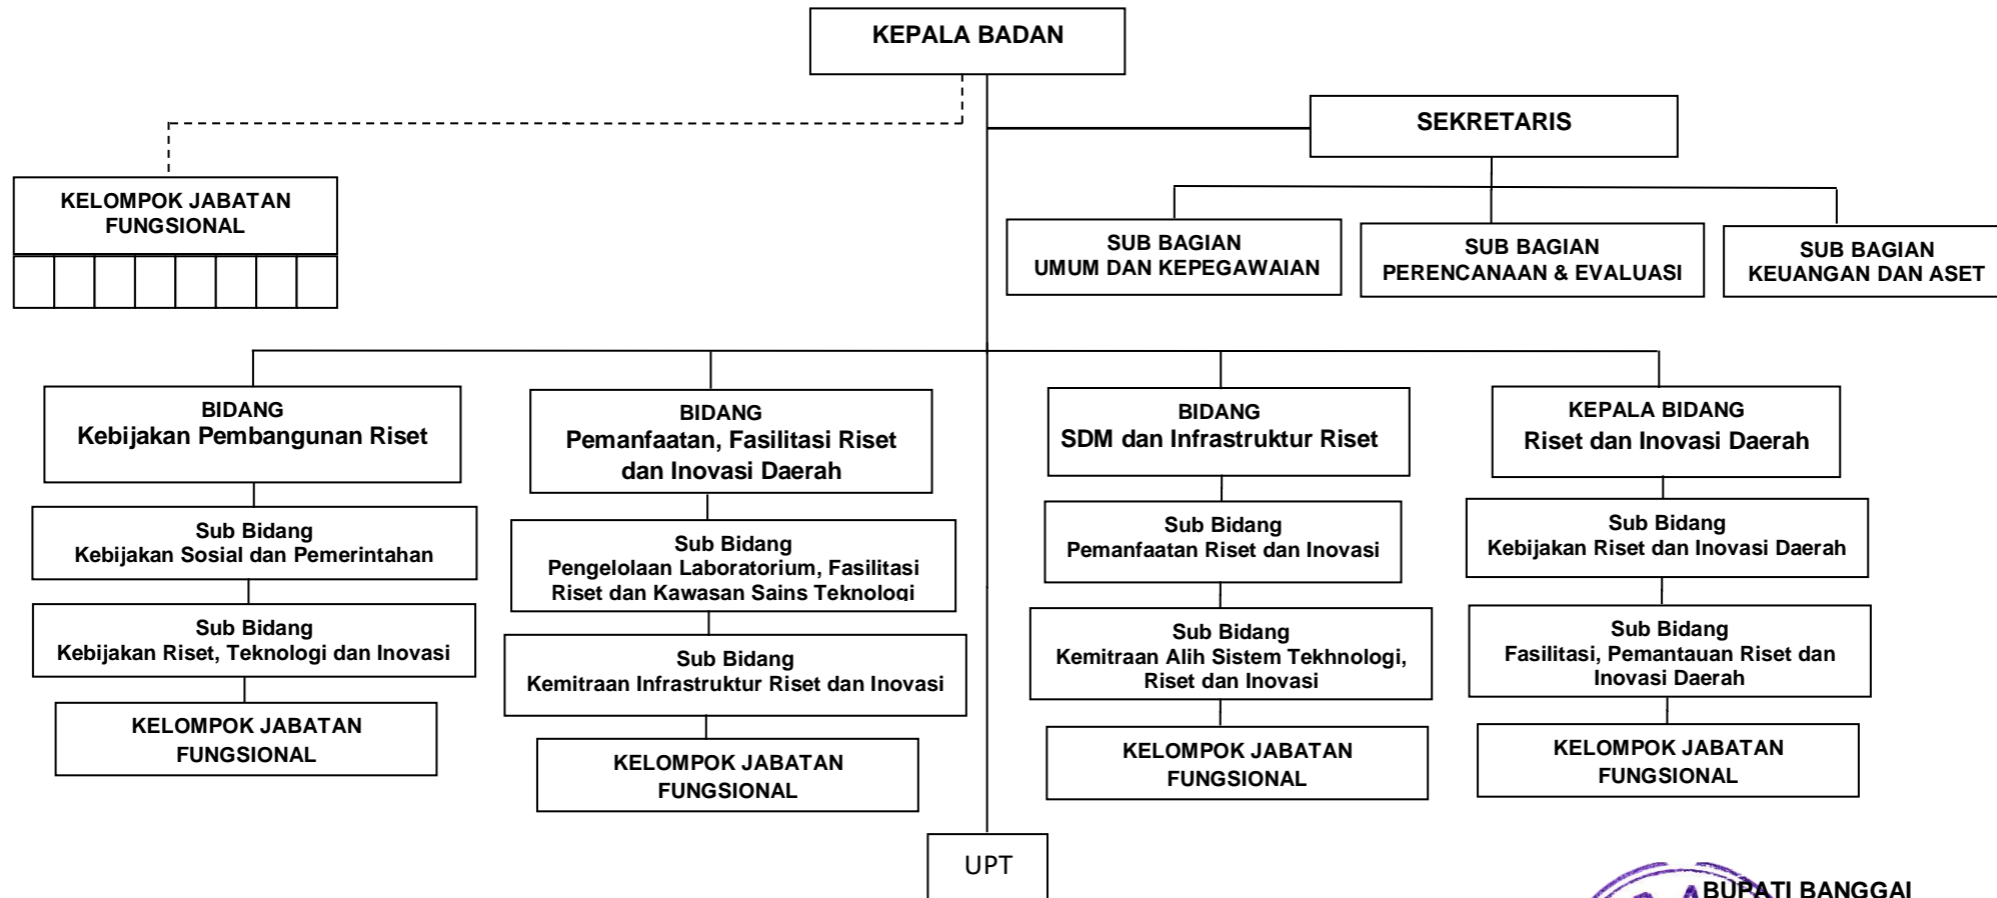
KEPALA BADAN

SEKRETARIS

KELOMPOK JABATAN FUNGSIONAL

SUB BAGIAN UMUM DAN KEPEGAWAIAN

SUB BAGIAN PERENCANAAN & EVALUASI

SUB BAGIAN KEUANGAN DAN ASET

BIDANG Kebijakan Pembangunan Riset

Sub Bidang Kebijakan Sosial dan Pemerintahan

Sub Bidang Kebijakan Riset, Teknologi dan Inovasi

KELOMPOK JABATAN FUNGSIONAL

BIDANG Pemanfaatan, Fasilitasi Riset dan Inovasi Daerah

Sub Bidang Pengelolaan Laboratorium, Fasilitasi Riset dan Kawasan Sains Teknologi

Sub Bidang Kemitraan Infrastruktur Riset dan Inovasi

KELOMPOK JABATAN FUNGSIONAL

BIDANG SDM dan Infrastruktur Riset

Sub Bidang Pemanfaatan Riset dan Inovasi

Sub Bidang Kemitraan Alih Sistem Tekhnologi, Riset dan Inovasi

KELOMPOK JABATAN FUNGSIONAL

KEPALA BIDANG Riset dan Inovasi Daerah

Sub Bidang Kebijakan Riset dan Inovasi Daerah

Sub Bidang Fasilitasi, Pemantauan Riset dan Inovasi Daerah

KELOMPOK JABATAN FUNGSIONAL

UPT

BUPATI BANGGAI